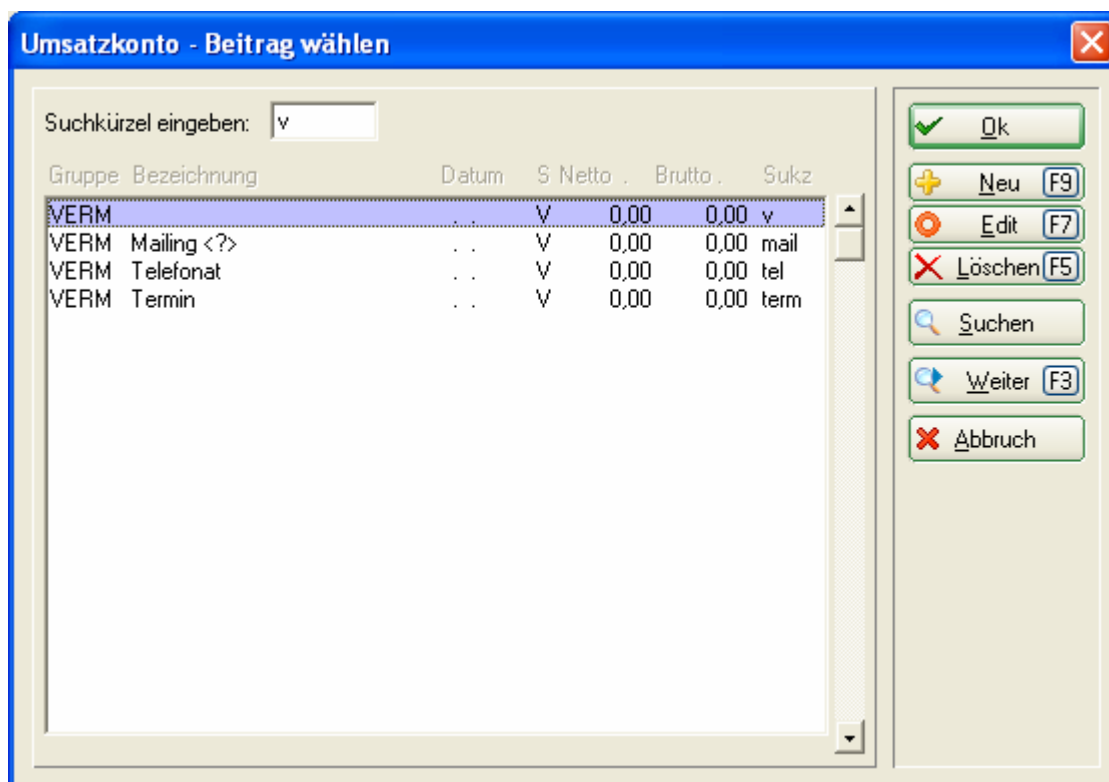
Umsatzkonto - Beitrag wählen

Suchkürzel eingeben: v

| Gruppe | Bezeichnung | Datum | S | Netto . | Brutto . | Sukz |
|---|---|---|---|---|---|---|
| VERM | | . . | V | 0,00 | 0,00 | v |
| VERM | Mailing <?> | . . | V | 0,00 | 0,00 | mail |
| VERM | Telefonat | . . | V | 0,00 | 0,00 | tel |
| VERM | Termin | . . | V | 0,00 | 0,00 | term |

Ok
Neu F9
Edit F7
Löschen F5
Suchen
Weiter F3
Abbruch